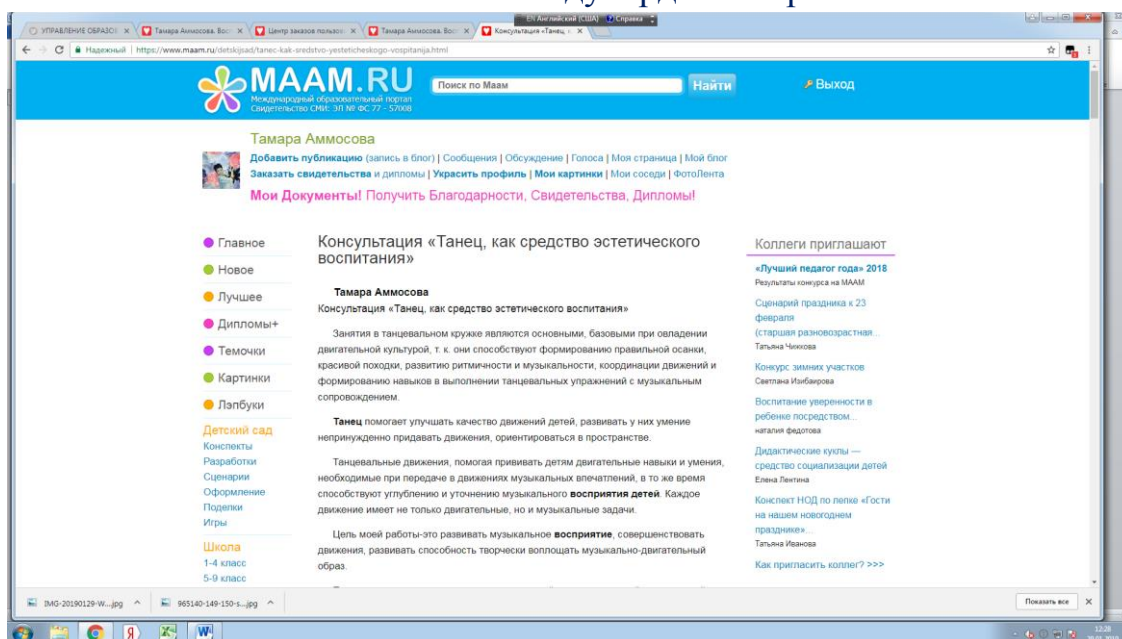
УПРАВЛЕНИЕ ОБРАЗО | Тамара Аммосова. Вос | Центр заказов пользо | Тамара Аммосова. Вос | Консультация «Танец, с
EN Английский (США) | Справка
Надежный | https://www.maam.ru/detskijsad/tanec-kak-sredstvo-yesteticheskogo-vospitanija.html

MAAM.RU
Международный образовательный портал
Свидетельство СМИ: ЭЛ № ФС 77 - 57008
Поиск по Маам
Найти
Выход

Тамара Аммосова
Добавить публикацию (запись в блог) | Сообщения | Обсуждение | Голоса | Моя страница | Мой блог
Заказать свидетельства и дипломы | Украсить профиль | Мои картинки | Мои соседи | ФотоЛента
Мои Документы! Получить Благодарности, Свидетельства, Дипломы!

Главное
Новое
Лучшее
Дипломы+
Темочки
Картинки
Лэпбуки
Детский сад
Конспекты
Разработки
Сценарии
Оформление
Поделки
Игры
Школа
1-4 класс
5-9 класс

Консультация «Танец, как средство эстетического воспитания»

Тамара Аммосова
Консультация «Танец, как средство эстетического воспитания»

Занятия в танцевальном кружке являются основными, базовыми при овладении двигательной культурой, т. к. они способствуют формированию правильной осанки, красивой походки, развитию ритмичности и музыкальности, координации движений и формированию навыков в выполнении танцевальных упражнений с музыкальным сопровождением.

Танец помогает улучшать качество движений детей, развивать у них умение непринужденно придавать движения, ориентироваться в пространстве.

Танцевальные движения, помогая прививать детям двигательные навыки и умения, необходимые при передаче в движениях музыкальных впечатлений, в то же время способствуют углублению и уточнению музыкального восприятия детей. Каждое движение имеет не только двигательные, но и музыкальные задачи.

Цель моей работы-это развивать музыкальное восприятие, совершенствовать движения, развивать способность творчески воплощать музыкально-двигательный образ.

Коллеги приглашают
«Лучший педагог года» 2018
Результаты конкурса на МААМ
Сценарий праздника к 23 февраля (старшая разновозрастная...
Татьяна Чихкова
Конкурс зимних участков
Светлана Изибаирова
Воспитание уверенности в ребенке посредством...
наталия федотова
Дидактические куклы — средство социализации детей
Елена Лентина
Конспект НОД по лепке «Гости на нашем новогоднем празднике»
Татьяна Иванова
Как пригласить коллег? >>>

IMG-20190129-W....jpg
965140-149-150-s....jpg
Показать все
12:28